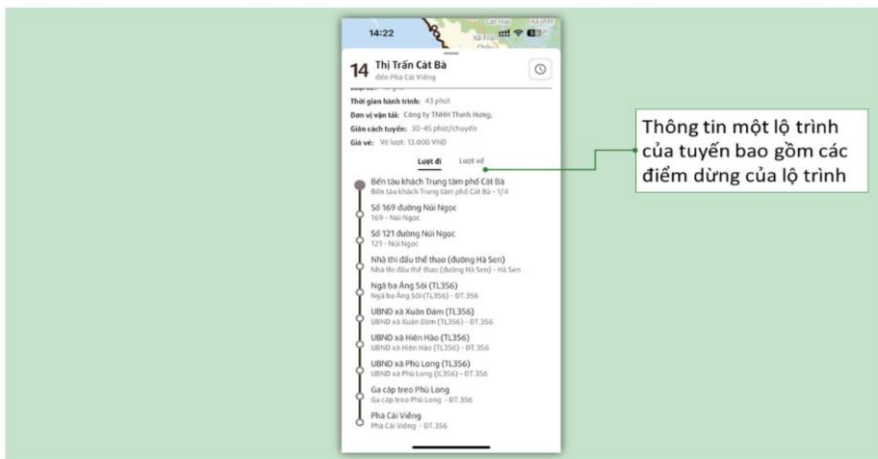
14:22

14 Thị Trấn Cát Bà
đến Phà Cái Viềng

Thời gian hành trình: 43 phút
Đơn vị vận tải: Công ty TNHH Thanh Hưng
Giãn cách tuyến: 30-45 phút/chuyến
Giá vé: Vé lượt: 13.000 VNĐ

Lượt đi
Lượt về

Bến tàu khách Trung tâm phố Cát Bà
Bến tàu khách Trung tâm phố Cát Bà - 1/4

Số 169 đường Núi Ngọc
169 - Núi Ngọc

Số 121 đường Núi Ngọc
121 - Núi Ngọc

Nhà thi đấu thể thao (đường Hà Sen)
Nhà thi đấu thể thao (đường Hà Sen) - Hà Sen

Ngã ba Áng Sỏi (TL356)
Ngã ba Áng Sỏi (TL356) - ĐT.356

UBND xã Xuân Đám (TL356)
UBND xã Xuân Đám (TL356) - ĐT.356

UBND xã Hiền Hào (TL356)
UBND xã Hiền Hào (TL356) - ĐT.356

UBND xã Phù Long (TL356)
UBND xã Phù Long (TL356) - ĐT.356

Ga cáp treo Phù Long
Ga cáp treo Phù Long - ĐT.356

Phà Cái Viềng
Phà Cái Viềng - ĐT.356

Thông tin một lộ trình của tuyến bao gồm các điểm dừng của lộ trình